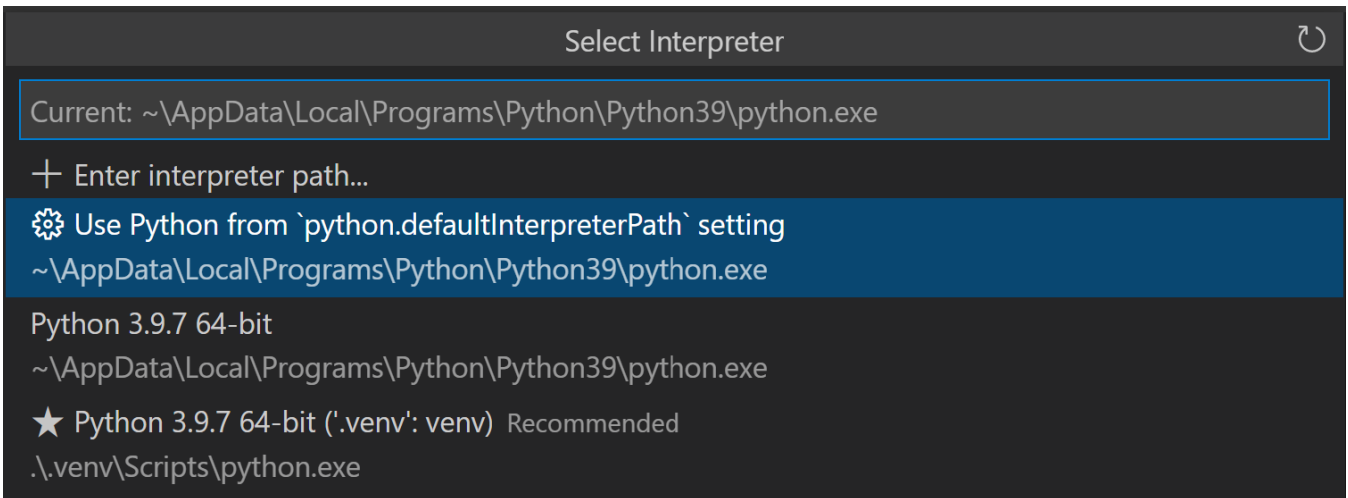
Select Interpreter

Current: ~\AppData\Local\Programs\Python\Python39\python.exe

+ Enter interpreter path...

Use Python from `python.defaultInterpreterPath` setting
~\AppData\Local\Programs\Python\Python39\python.exe

Python 3.9.7 64-bit
~\AppData\Local\Programs\Python\Python39\python.exe

★ Python 3.9.7 64-bit ('.venv': venv) Recommended
.\.venv\Scripts\python.exe